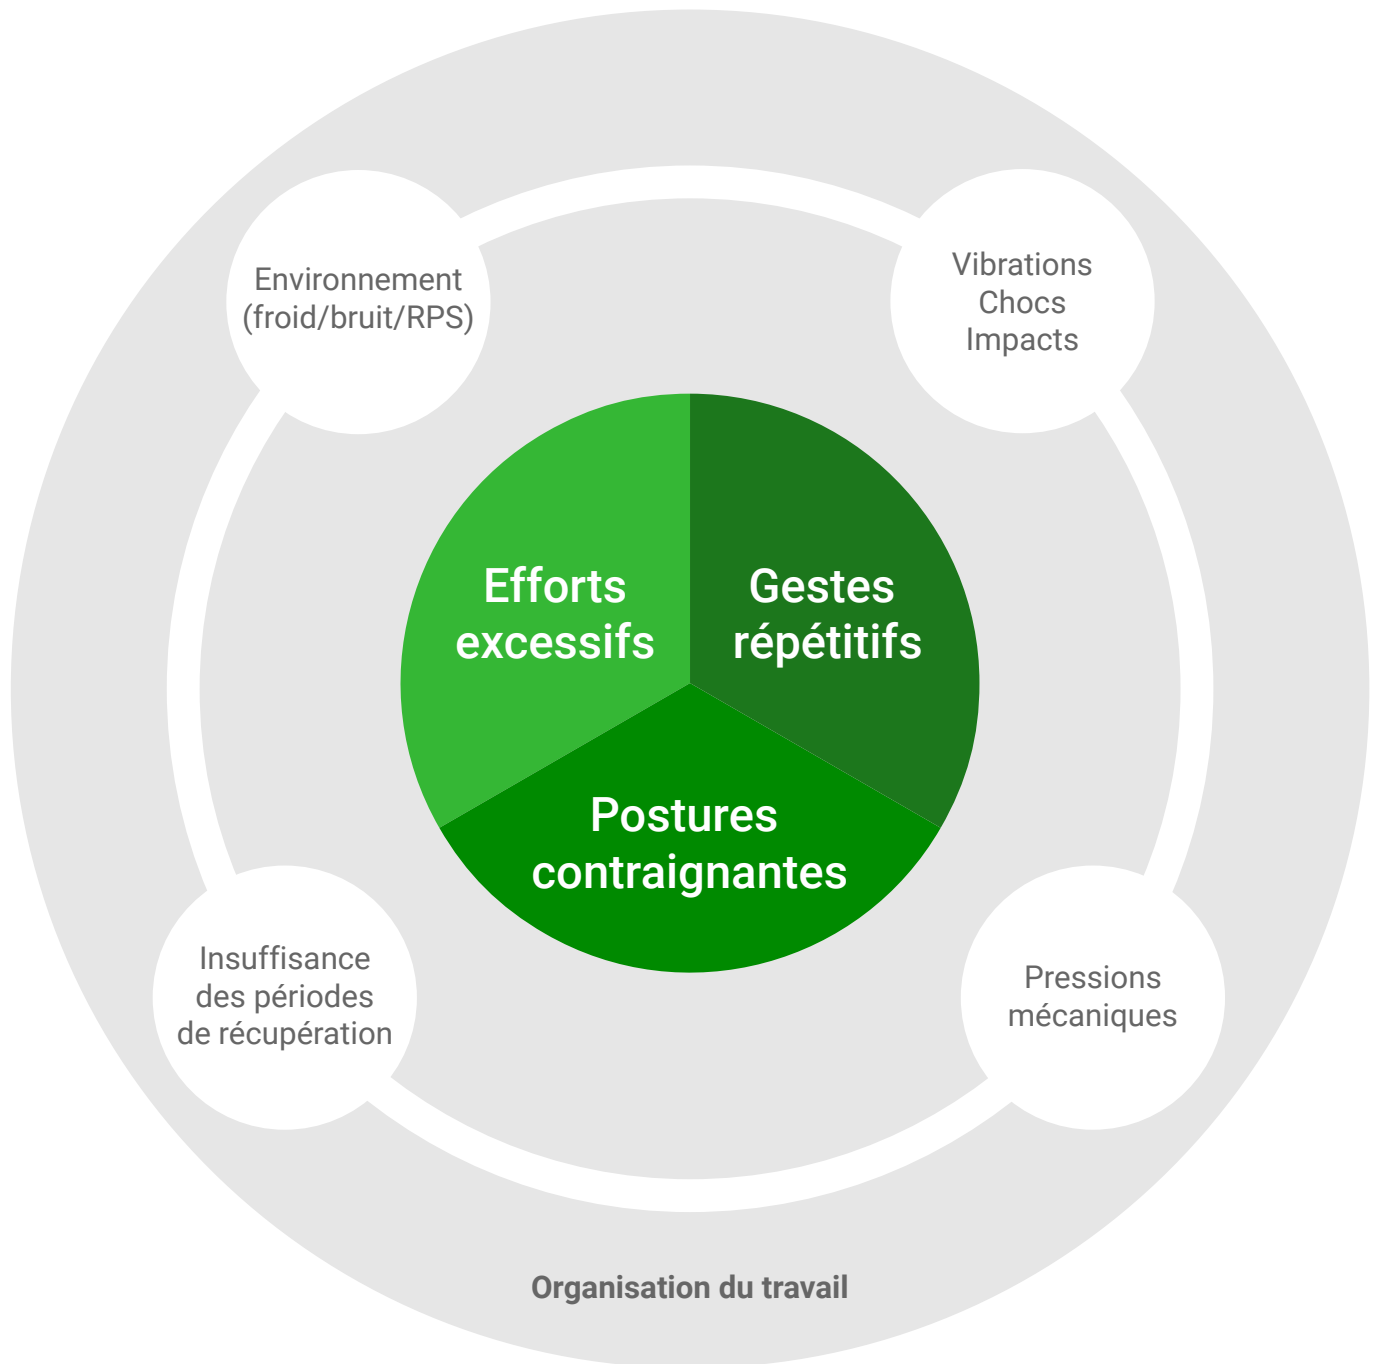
Environnement
(froid/bruit/RPS)

Vibrations
Chocs
Impacts

Efforts
excessifs

Gestes
répétitifs

Postures
contraignantes

Insuffisance
des périodes
de récupération

Pressions
mécaniques

Organisation du travail